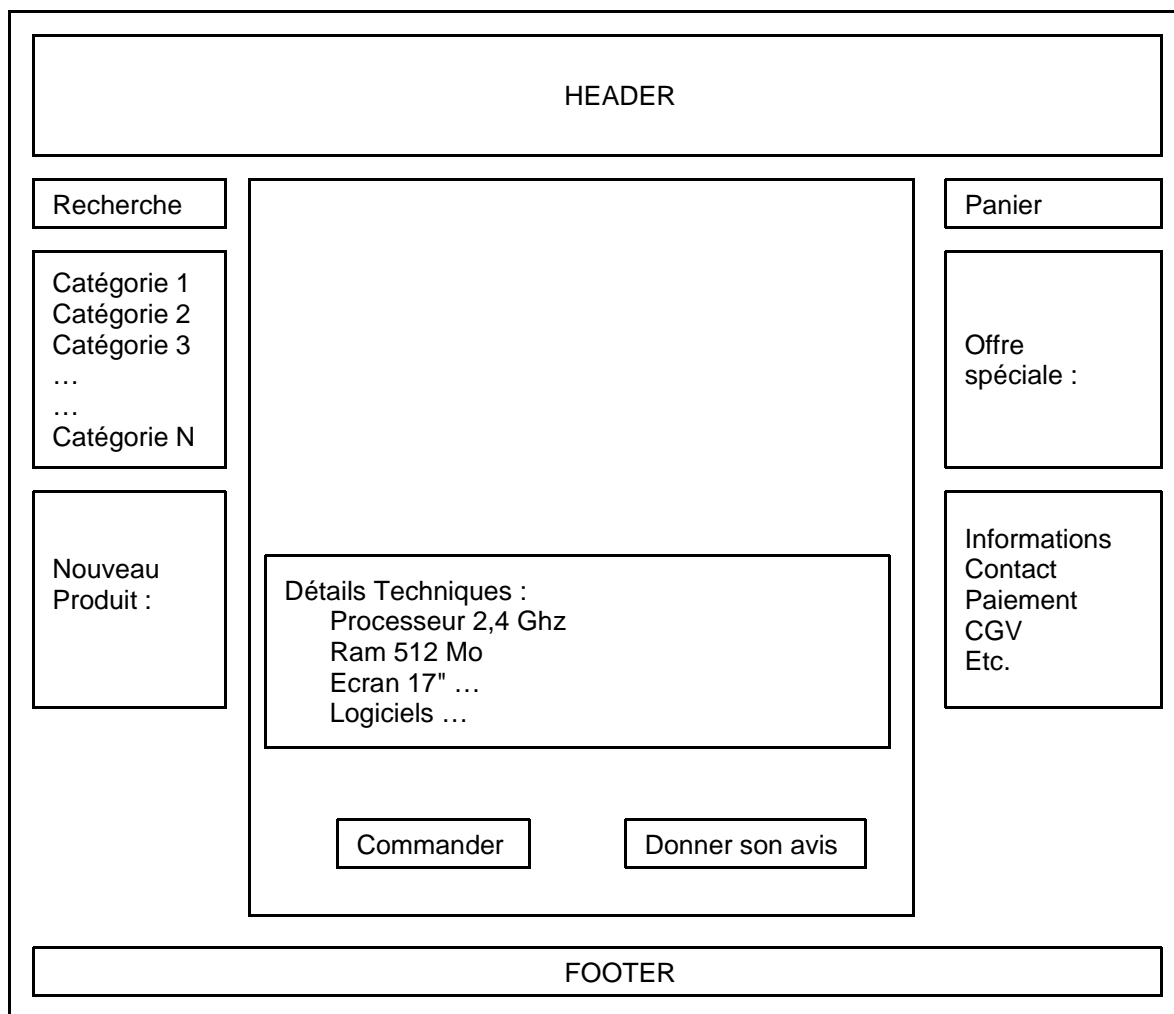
HEADER

Recherche

Catégorie 1
Catégorie 2
Catégorie 3
…
…
Catégorie N

Nouveau Produit :

Détails Techniques :
Processeur 2,4 Ghz
Ram 512 Mo
Ecran 17" …
Logiciels …

Commander

Donner son avis

Panier

Offre spéciale :

Informations
Contact
Paiement
CGV
Etc.

FOOTER